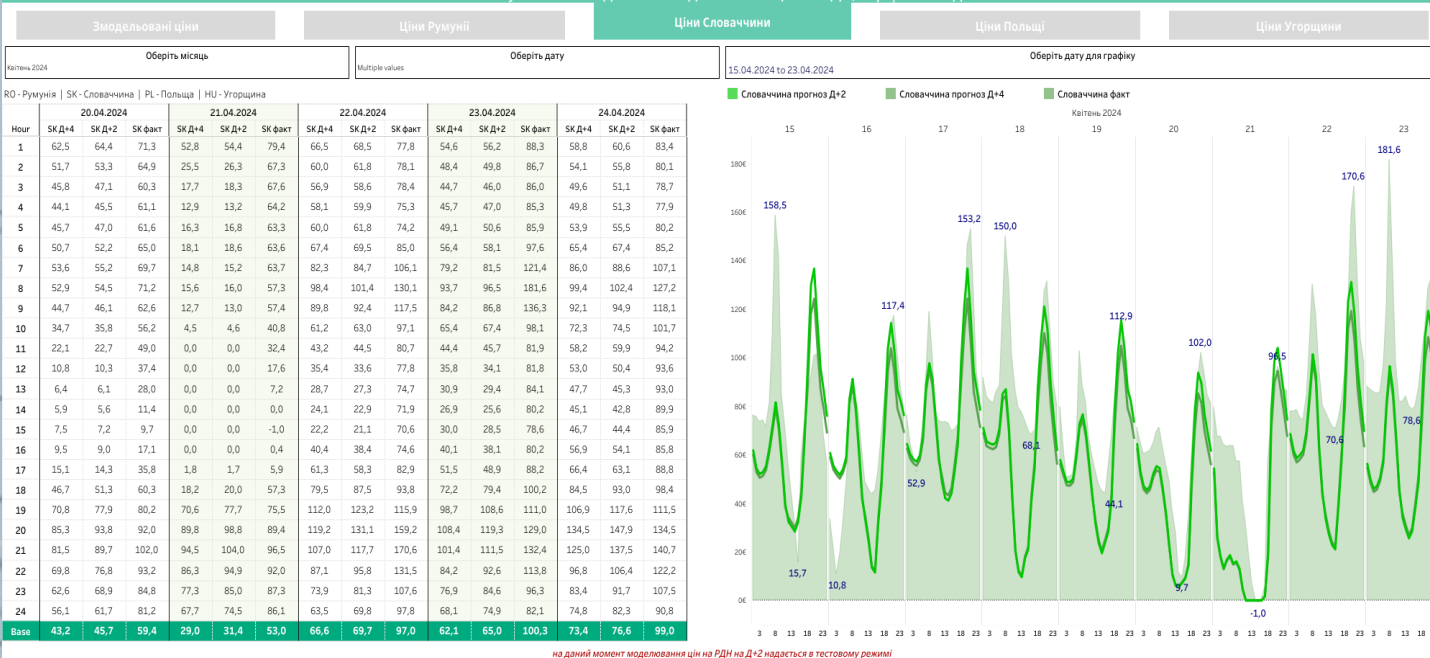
Змодельовані ціни | Ціни Румунії | Ціни Словаччини | Ціни Польщі | Ціни Угорщини

Оберіть місяць
Квітень 2024

Оберіть дату
Multiple values

Оберіть дату для графіку
15.04.2024 to 23.04.2024

RO - Румунія | SK - Словаччина | PL - Польща | HU - Угорщина

| Hour | 20.04.2024 SK Д+4 | SK Д+2 | SK факт | 21.04.2024 SK Д+4 | SK Д+2 | SK факт | 22.04.2024 SK Д+4 | SK Д+2 | SK факт | 23.04.2024 SK Д+4 | SK Д+2 | SK факт | 24.04.2024 SK Д+4 | SK Д+2 | SK факт |
|---|---|---|---|---|---|---|---|---|---|---|---|---|---|---|---|
| 1 | 62,5 | 64,4 | 71,3 | 52,8 | 54,4 | 79,4 | 66,5 | 68,5 | 77,8 | 54,6 | 56,2 | 88,3 | 58,8 | 60,6 | 83,4 |
| 2 | 51,7 | 53,3 | 64,9 | 25,5 | 26,3 | 67,3 | 60,0 | 61,8 | 78,1 | 48,4 | 49,8 | 86,7 | 54,1 | 55,8 | 80,1 |
| 3 | 45,8 | 47,1 | 60,3 | 17,7 | 18,3 | 67,6 | 56,9 | 58,6 | 78,4 | 44,7 | 46,0 | 86,0 | 49,6 | 51,1 | 78,7 |
| 4 | 44,1 | 45,5 | 61,1 | 12,9 | 13,2 | 64,2 | 58,1 | 59,9 | 75,3 | 45,7 | 47,0 | 85,3 | 49,8 | 51,3 | 77,9 |
| 5 | 45,7 | 47,0 | 61,6 | 16,3 | 16,8 | 63,3 | 60,0 | 61,8 | 74,2 | 49,1 | 50,6 | 85,9 | 53,9 | 55,5 | 80,2 |
| 6 | 50,7 | 52,2 | 65,0 | 18,1 | 18,6 | 63,6 | 67,4 | 69,5 | 85,0 | 56,4 | 58,1 | 97,6 | 65,4 | 67,4 | 85,2 |
| 7 | 53,6 | 55,2 | 69,7 | 14,8 | 15,2 | 63,7 | 82,3 | 84,7 | 106,1 | 79,2 | 81,5 | 121,4 | 86,0 | 88,6 | 107,1 |
| 8 | 52,9 | 54,5 | 71,2 | 15,6 | 16,0 | 57,3 | 98,4 | 101,4 | 130,1 | 93,7 | 96,5 | 181,6 | 99,4 | 102,4 | 127,2 |
| 9 | 44,7 | 46,1 | 62,6 | 12,7 | 13,0 | 57,4 | 89,8 | 92,4 | 117,5 | 84,2 | 86,8 | 136,3 | 92,1 | 94,9 | 118,1 |
| 10 | 34,7 | 35,8 | 56,2 | 4,5 | 4,6 | 40,8 | 61,2 | 63,0 | 97,1 | 65,4 | 67,4 | 98,1 | 72,3 | 74,5 | 101,7 |
| 11 | 22,1 | 22,7 | 49,0 | 0,0 | 0,0 | 32,4 | 43,2 | 44,5 | 80,7 | 44,4 | 45,7 | 81,9 | 58,2 | 59,9 | 94,2 |
| 12 | 10,8 | 10,3 | 37,4 | 0,0 | 0,0 | 17,6 | 35,4 | 33,6 | 77,8 | 35,8 | 34,1 | 81,8 | 53,0 | 50,4 | 93,6 |
| 13 | 6,4 | 6,1 | 28,0 | 0,0 | 0,0 | 7,2 | 28,7 | 27,3 | 74,7 | 30,9 | 29,4 | 84,1 | 47,7 | 45,3 | 93,0 |
| 14 | 5,9 | 5,6 | 11,4 | 0,0 | 0,0 | 0,0 | 24,1 | 22,9 | 71,9 | 26,9 | 25,6 | 80,2 | 45,1 | 42,8 | 89,9 |
| 15 | 7,5 | 7,2 | 9,7 | 0,0 | 0,0 | -1,0 | 22,2 | 21,1 | 70,6 | 30,0 | 28,5 | 78,6 | 46,7 | 44,4 | 85,9 |
| 16 | 9,5 | 9,0 | 17,1 | 0,0 | 0,0 | 0,4 | 40,4 | 38,4 | 74,6 | 40,1 | 38,1 | 80,2 | 56,9 | 54,1 | 85,8 |
| 17 | 15,1 | 14,3 | 35,8 | 1,8 | 1,7 | 5,9 | 61,3 | 58,3 | 82,9 | 51,5 | 48,9 | 88,2 | 66,4 | 63,1 | 88,8 |
| 18 | 46,7 | 51,3 | 60,3 | 18,2 | 20,0 | 57,3 | 79,5 | 87,5 | 93,8 | 72,2 | 79,4 | 100,2 | 84,5 | 93,0 | 98,4 |
| 19 | 70,8 | 77,9 | 80,2 | 70,6 | 77,7 | 75,5 | 112,0 | 123,2 | 115,9 | 98,7 | 108,6 | 111,0 | 106,9 | 117,6 | 111,5 |
| 20 | 85,3 | 93,8 | 92,0 | 89,8 | 98,8 | 89,4 | 119,2 | 131,1 | 159,2 | 108,4 | 119,3 | 129,0 | 134,5 | 147,9 | 134,5 |
| 21 | 81,5 | 89,7 | 102,0 | 94,5 | 104,0 | 96,5 | 107,0 | 117,7 | 170,6 | 101,4 | 111,5 | 132,4 | 125,0 | 137,5 | 140,7 |
| 22 | 69,8 | 76,8 | 93,2 | 86,3 | 94,9 | 92,0 | 87,1 | 95,8 | 131,5 | 84,2 | 92,6 | 113,2 | 96,8 | 106,4 | 122,2 |
| 23 | 62,6 | 68,9 | 84,8 | 77,3 | 85,0 | 87,3 | 73,9 | 81,3 | 107,6 | 76,9 | 84,6 | 96,3 | 83,4 | 91,7 | 107,5 |
| 24 | 56,1 | 61,7 | 81,2 | 67,7 | 74,5 | 86,1 | 63,5 | 69,8 | 97,8 | 68,1 | 74,9 | 82,1 | 74,8 | 82,3 | 90,8 |
| Base | 43,2 | 45,7 | 59,4 | 29,0 | 31,4 | 53,0 | 66,6 | 69,7 | 97,0 | 62,1 | 65,0 | 100,3 | 73,4 | 76,6 | 99,0 |

Словаччина прогноз Д+2   Словаччина прогноз Д+4   Словаччина факт

Квітень 2024
15 16 17 18 19 20 21 22 23

180€ 160€ 140€ 120€ 100€ 80€ 60€ 40€ 20€ 0€

158,5 15,7 10,8 117,4 52,9 153,2 150,0 68,1 112,9 44,1 102,0 9,7 96,5 -1,0 170,6 70,6 181,6 78,6

3 8 13 18 23 3 8 13 18 23 3 8 13 18 23 3 8 13 18 23 3 8 13 18 23 3 8 13 18 23 3 8 13 18 23 3 8 13 18 23 3 8 13 18

на даний момент моделювання цін на РДН на Д+2 надається в тестовому режимі